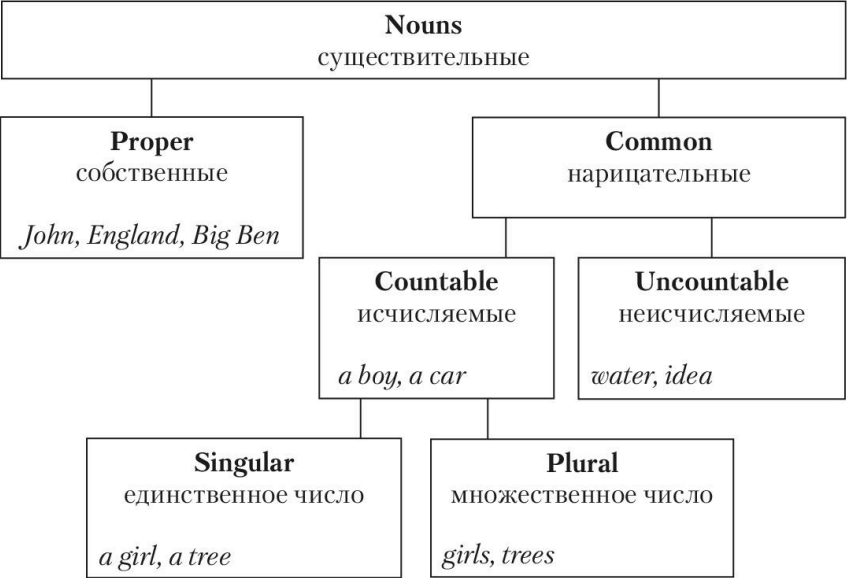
**Nouns**
существительные

**Proper**
собственные

*John, England, Big Ben*

**Common**
нарицательные

**Countable**
исчисляемые

*a boy, a car*

**Uncountable**
неисчисляемые

*water, idea*

**Singular**
единственное число

*a girl, a tree*

**Plural**
множественное число

*girls, trees*